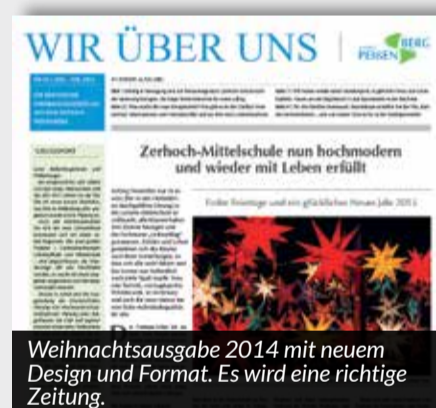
WIR ÜBER UNS

BERG PEISSEN

Zerboch-Mittelschule nun hochmodern und wieder mit Leben erfüllt

Frohe Feiertage und ein glückliches Neues Jahr 2015

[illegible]

Weihnachtsausgabe 2014 mit neuem Design und Format. Es wird eine richtige Zeitung.